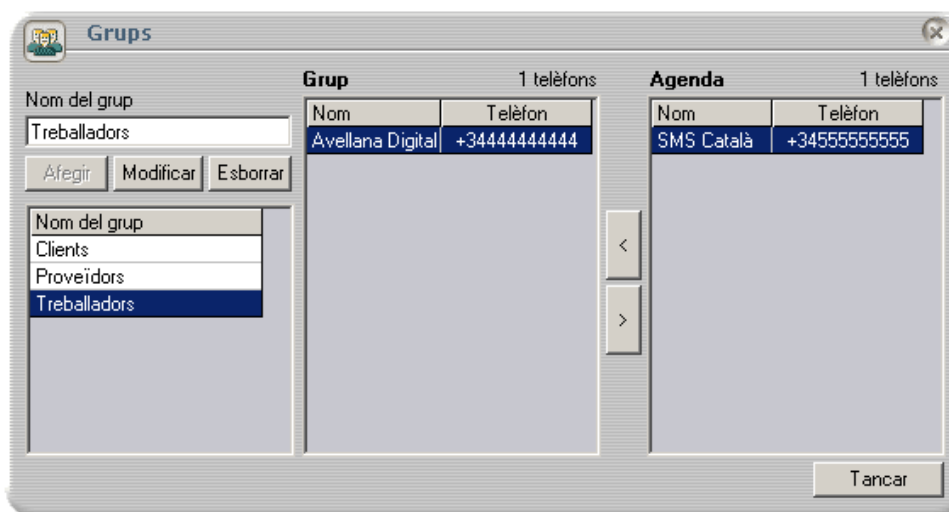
Grups

Nom del grup

Treballadors

Afegir Modificar Esborrar

| Nom del grup |
|---|
| Clients |
| Proveïdors |
| Treballadors |

Grup 1 telèfons

| Nom | Telèfon |
|---|---|
| Avellana Digital | +34444444444 |

<

>

Agenda 1 telèfons

| Nom | Telèfon |
|---|---|
| SMS Català | +34555555555 |

Tancar